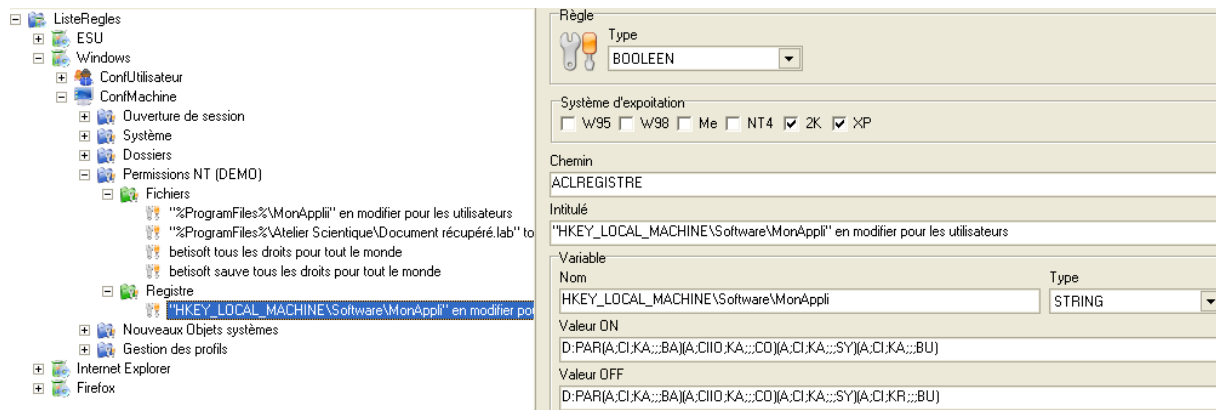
ListeRegles
ESU
Windows
ConfUtilisateur
ConfMachine
Ouverture de session
Système
Dossiers
Permissions NT (DEMO)
Fichiers
"%ProgramFiles%\MonAppli" en modifier pour les utilisateurs
"%ProgramFiles%\Atelier Scientique\Document récupéré.lab" to
betisoft tous les droits pour tout le monde
betisoft sauve tous les droits pour tout le monde
Registre
"HKEY_LOCAL_MACHINE\Software\MonAppli" en modifier po
Nouveaux Objets systèmes
Gestion des profils
Internet Explorer
Firefox

Règle
Type
BOOLEEN

Système d'expoitation
W95 W98 Me NT4 2K XP

Chemin
ACLREGISTRE

Intitulé
"HKEY_LOCAL_MACHINE\Software\MonAppli" en modifier pour les utilisateurs

Variable
Nom
HKEY_LOCAL_MACHINE\Software\MonAppli
Type
STRING
Valeur ON
D:PAR(A;CI;KA;;;BA)(A;CIIO;KA;;;CO)(A;CI;KA;;;SY)(A;CI;KA;;;BU)
Valeur OFF
D:PAR(A;CI;KA;;;BA)(A;CIIO;KA;;;CO)(A;CI;KA;;;SY)(A;CI;KR;;;BU)